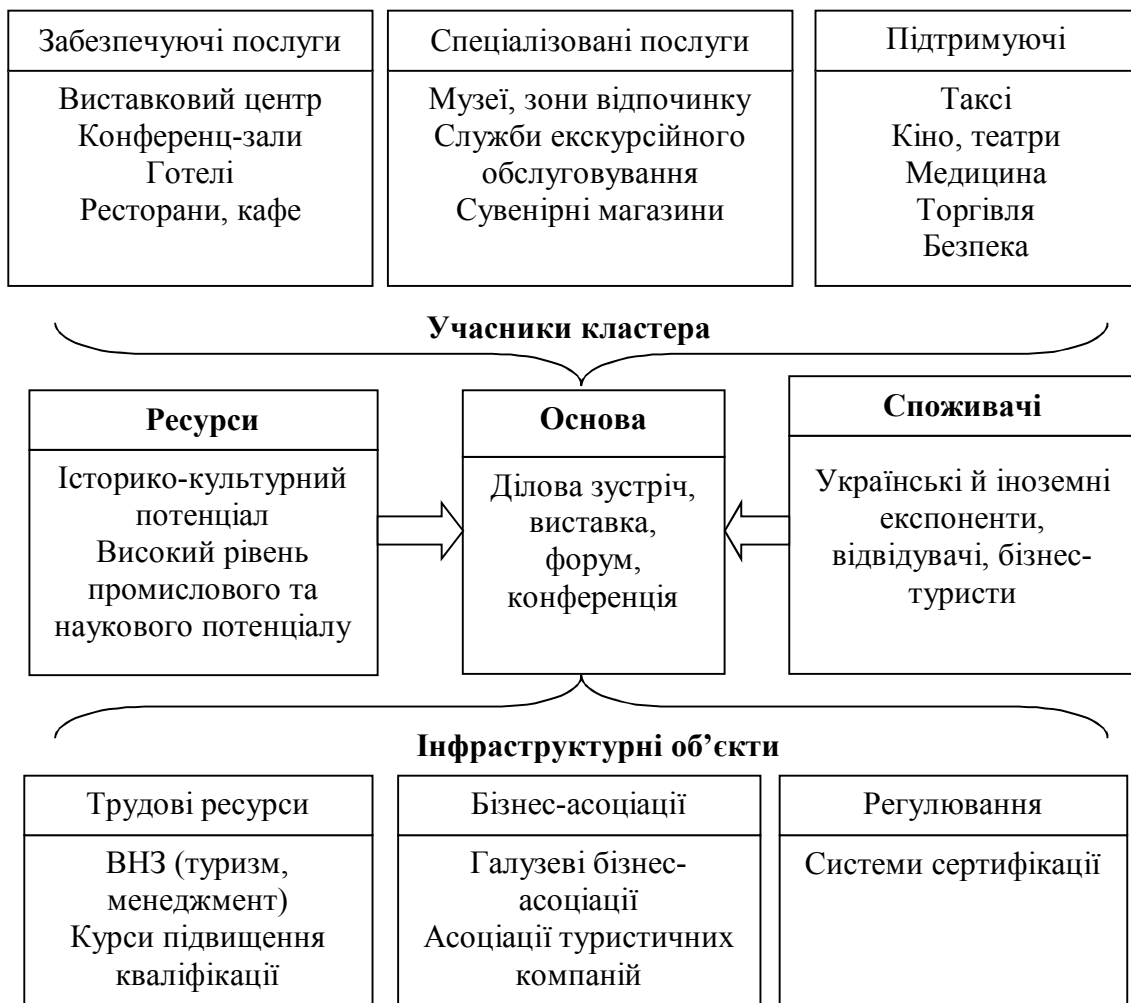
Забезпечуючі послуги

Виставковий центр
Конференц-зали
Готелі
Ресторани, кафе

Спеціалізовані послуги

Музеї, зони відпочинку
Служби екскурсійного обслуговування
Сувенірні магазини

Підтримуючі

Таксі
Кіно, театри
Медицина
Торгівля
Безпека

**Учасники кластера**

**Ресурси**

Історико-культурний потенціал
Високий рівень промислового та наукового потенціалу

**Основа**

Ділова зустріч, виставка, форум, конференція

**Споживачі**

Українські й іноземні експоненти, відвідувачі, бізнес-туристи

**Інфраструктурні об'єкти**

Трудові ресурси

ВНЗ (туризм, менеджмент)
Курси підвищення кваліфікації

Бізнес-асоціації

Галузеві бізнес-асоціації
Асоціації туристичних компаній

Регулювання

Системи сертифікації